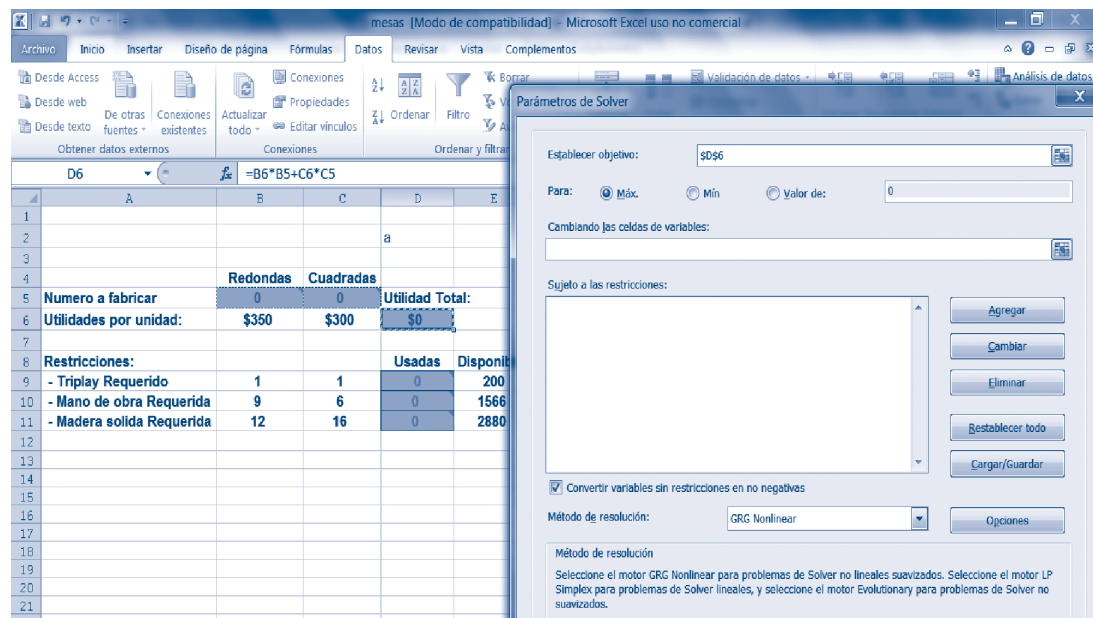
mesas [Modo de compatibilidad] - Microsoft Excel uso no comercial

Archivo Inicio Insertar Diseño de página Fórmulas Datos Revisar Vista Complementos

Desde Access
Desde web
Desde texto
De otras fuentes
Conexiones existentes
Obtener datos externos
Actualizar todo
Conexiones
Propiedades
Editar vínculos
Conexiones
Ordenar
Filtro
Borrar
Ordenar y filtrar
Validación de datos
Análisis de datos

D6 $f_x$ =B6*B5+C6*C5

| | A | B | C | D | E |
|---|---|---|---|---|---|
| 1 | | | | | |
| 2 | | | | a | |
| 3 | | | | | |
| 4 | | Redondas | Cuadradas | | |
| 5 | Numero a fabricar | 0 | 0 | Utilidad Total: | |
| 6 | Utilidades por unidad: | \$350 | \$300 | \$0 | |
| 7 | | | | | |
| 8 | Restricciones: | | | Usadas | Disponib |
| 9 | - Triplay Requerido | 1 | 1 | 0 | 200 |
| 10 | - Mano de obra Requerida | 9 | 6 | 0 | 1566 |
| 11 | - Madera solida Requerida | 12 | 16 | 0 | 2880 |
| 12 | | | | | |
| 13 | | | | | |
| 14 | | | | | |
| 15 | | | | | |
| 16 | | | | | |
| 17 | | | | | |
| 18 | | | | | |
| 19 | | | | | |
| 20 | | | | | |
| 21 | | | | | |

Parámetros de Solver

Establecer objetivo: $D$6

Para: Máx. Mín Valor de: 0

Cambiando las celdas de variables:

Sujeto a las restricciones:

Agregar
Cambiar
Eliminar
Restablecer todo
Cargar/Guardar

Convertir variables sin restricciones en no negativas

Método de resolución: GRG Nonlinear
Opciones

Método de resolución
Seleccione el motor GRG Nonlinear para problemas de Solver no lineales suavizados. Seleccione el motor LP Simplex para problemas de Solver lineales, y seleccione el motor Evolutionary para problemas de Solver no suavizados.